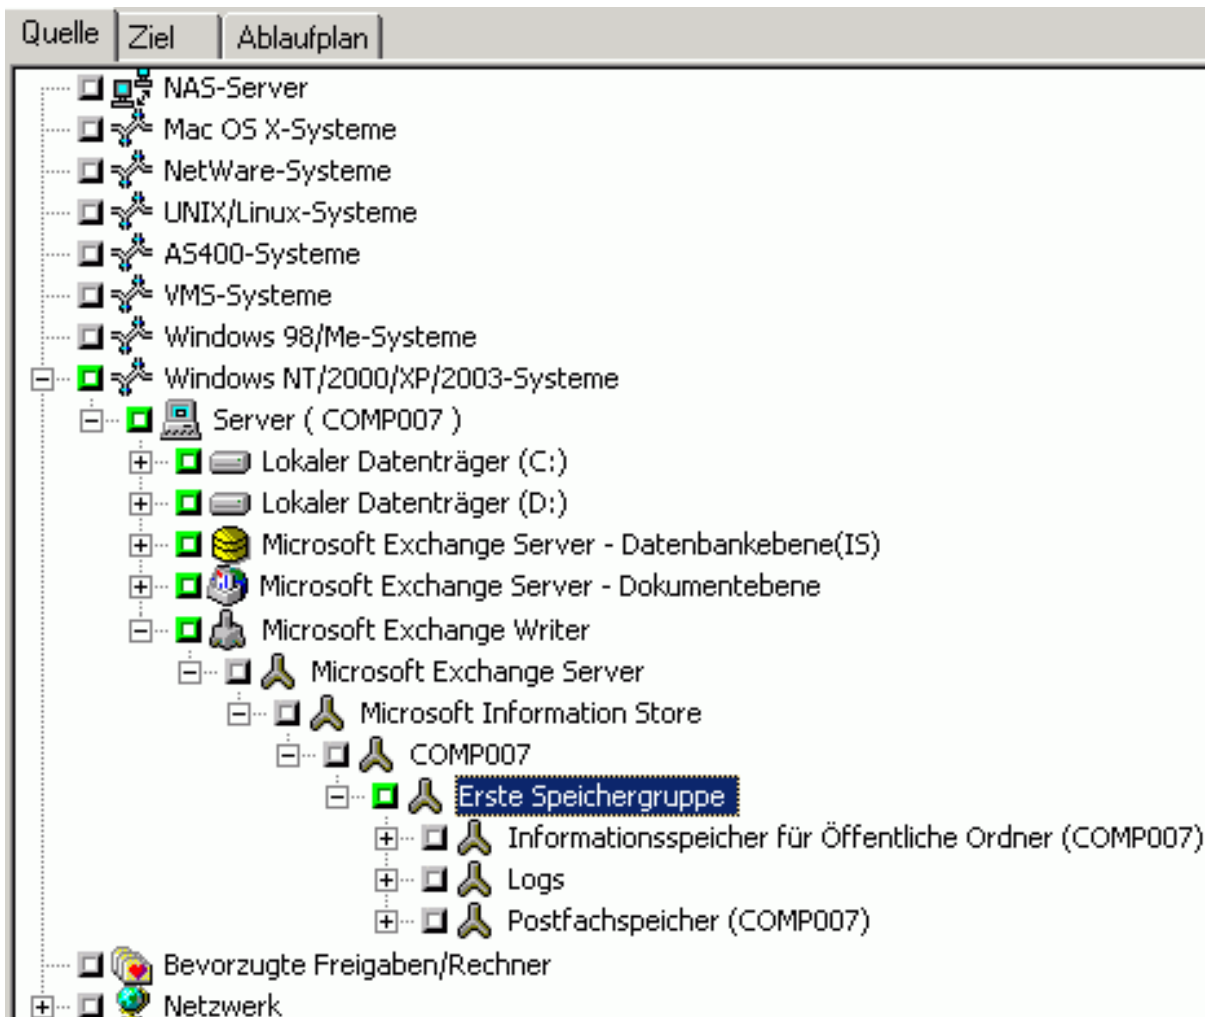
Quelle | Ziel | Ablaufplan

NAS-Server
Mac OS X-Systeme
NetWare-Systeme
UNIX/Linux-Systeme
AS400-Systeme
VMS-Systeme
Windows 98/Me-Systeme
Windows NT/2000/XP/2003-Systeme
Server ( COMP007 )
Lokaler Datenträger (C:)
Lokaler Datenträger (D:)
Microsoft Exchange Server - Datenbankebene(IS)
Microsoft Exchange Server - Dokumentebene
Microsoft Exchange Writer
Microsoft Exchange Server
Microsoft Information Store
COMP007
Erste Speichergruppe
Informationsspeicher für Öffentliche Ordner (COMP007)
Logs
Postfachspeicher (COMP007)
Bevorzugte Freigaben/Rechner
Netzwerk